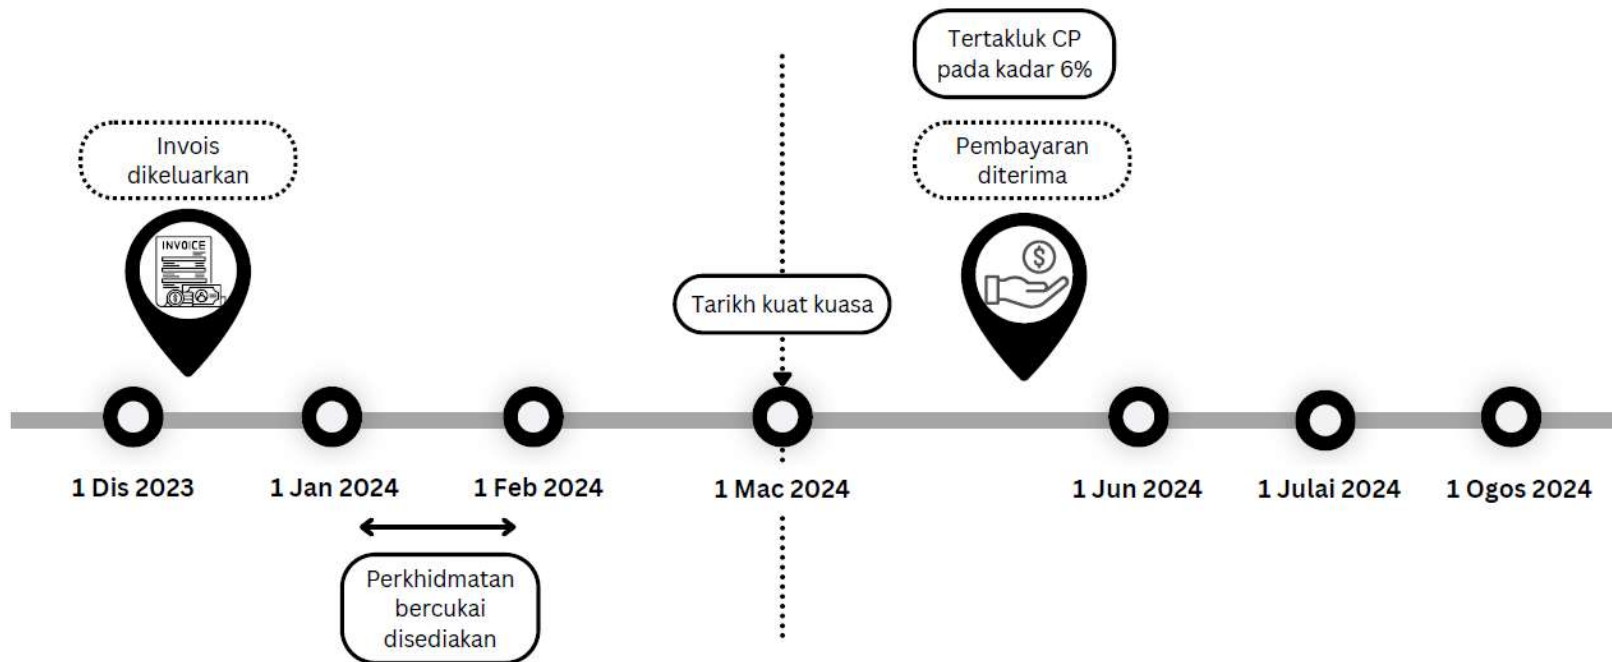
Tertakluk CP pada kadar 6%

Invois dikeluarkan

INVOICE

Pembayaran diterima

Tarikh kuat kuasa

1 Dis 2023

1 Jan 2024

1 Feb 2024

1 Mac 2024

1 Jun 2024

1 Julai 2024

1 Ogos 2024

Perkhidmatan bercukai disediakan